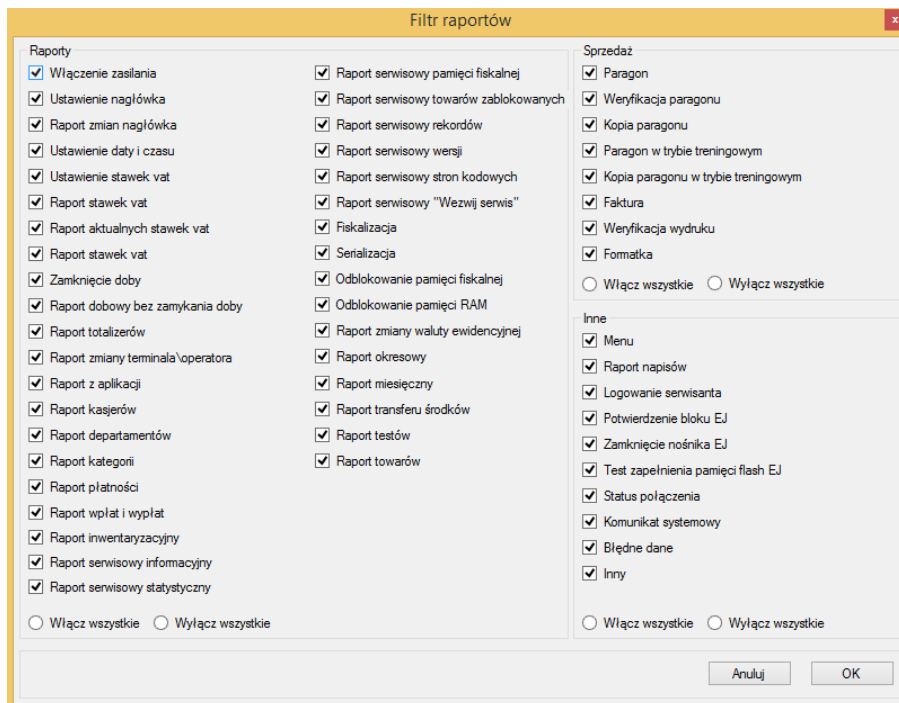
Filtr raportów

Raporty
Włączenie zasilania
Ustawienie nagłówka
Raport zmian nagłówka
Ustawienie daty i czasu
Ustawienie stawek vat
Raport stawek vat
Raport aktualnych stawek vat
Raport stawek vat
Zamknięcie doby
Raport dobowy bez zamykania doby
Raport totalizerów
Raport zmiany terminala\operatora
Raport z aplikacji
Raport kasjerów
Raport departamentów
Raport kategorii
Raport płatności
Raport wpłat i wypłat
Raport inwentaryzacyjny
Raport serwisowy informacyjny
Raport serwisowy statystyczny

Raport serwisowy pamięci fiskalnej
Raport serwisowy towarów zablokowanych
Raport serwisowy rekordów
Raport serwisowy wersji
Raport serwisowy stron kodowych
Raport serwisowy "Wezwij serwis"
Fiskalizacja
Serializacja
Odblokowanie pamięci fiskalnej
Odblokowanie pamięci RAM
Raport zmiany waluty ewidencyjnej
Raport okresowy
Raport miesięczny
Raport transferu środków
Raport testów
Raport towarów

Włącz wszystkie
Wyłącz wszystkie

Sprzedaż
Paragon
Weryfikacja paragonu
Kopia paragonu
Paragon w trybie treningowym
Kopia paragonu w trybie treningowym
Faktura
Weryfikacja wydruku
Formatka
Włącz wszystkie
Wyłącz wszystkie

Inne
Menu
Raport napisów
Logowanie serwisanta
Potwierdzenie bloku EJ
Zamknięcie nośnika EJ
Test zapełnienia pamięci flash EJ
Status połączenia
Komunikat systemowy
Błędne dane
Inny
Włącz wszystkie
Wyłącz wszystkie

Anuluj
OK